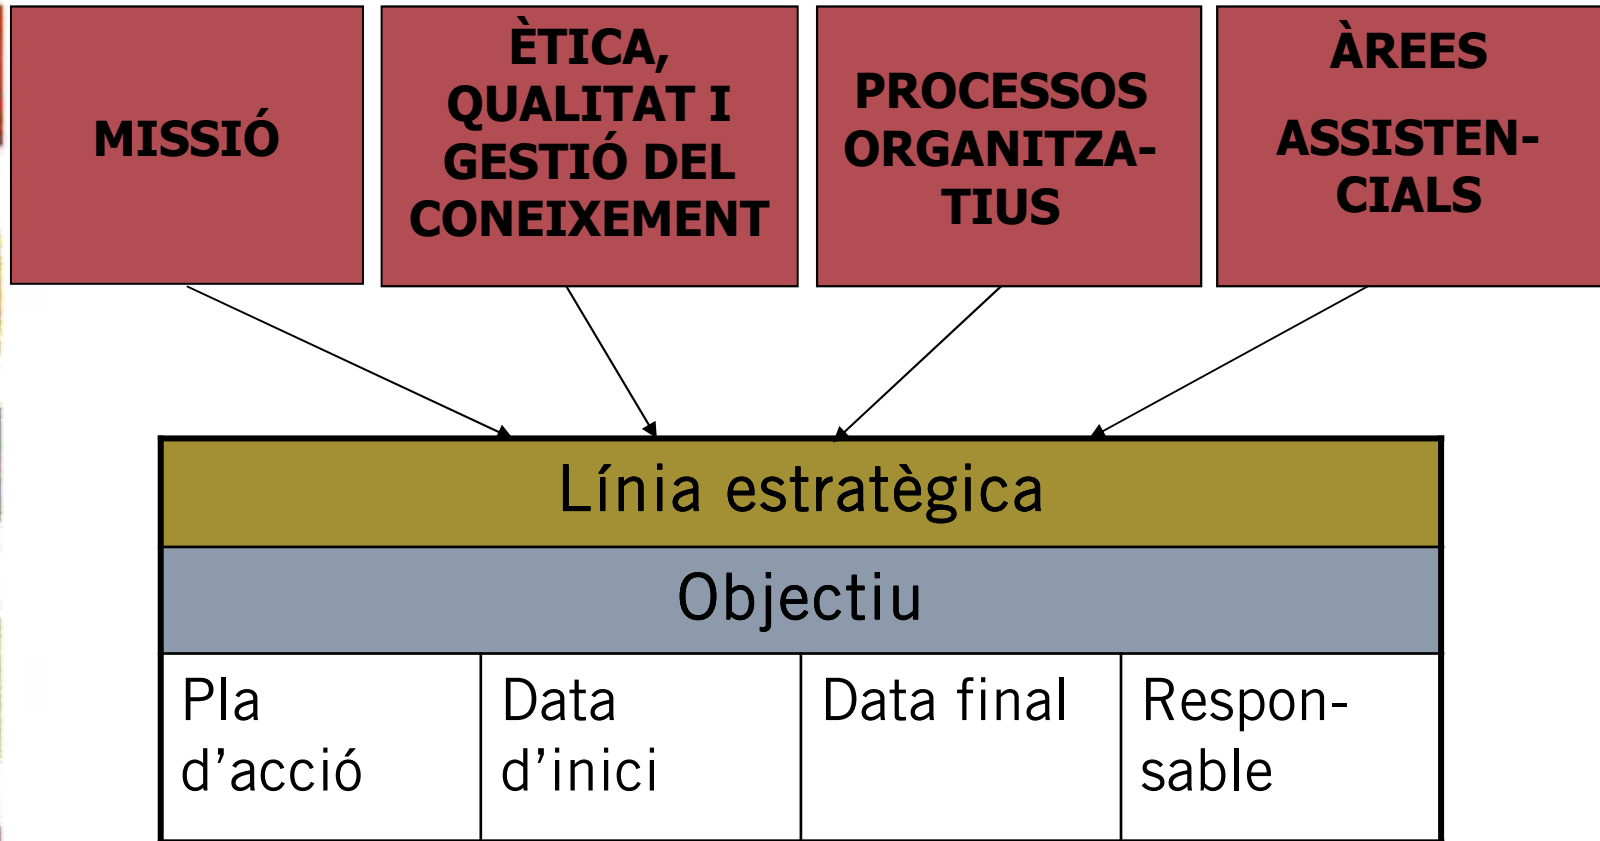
MISSIÓ

ÈTICA, QUALITAT I GESTIÓ DEL CONEIXEMENT

PROCESSOS ORGANITZATIUS

ÀREES ASSISTENCIALS

Línia estratègica

Objectiu

| Pla d'acció | Data d'inici | Data final | Responsable |
|---|---|---|---|